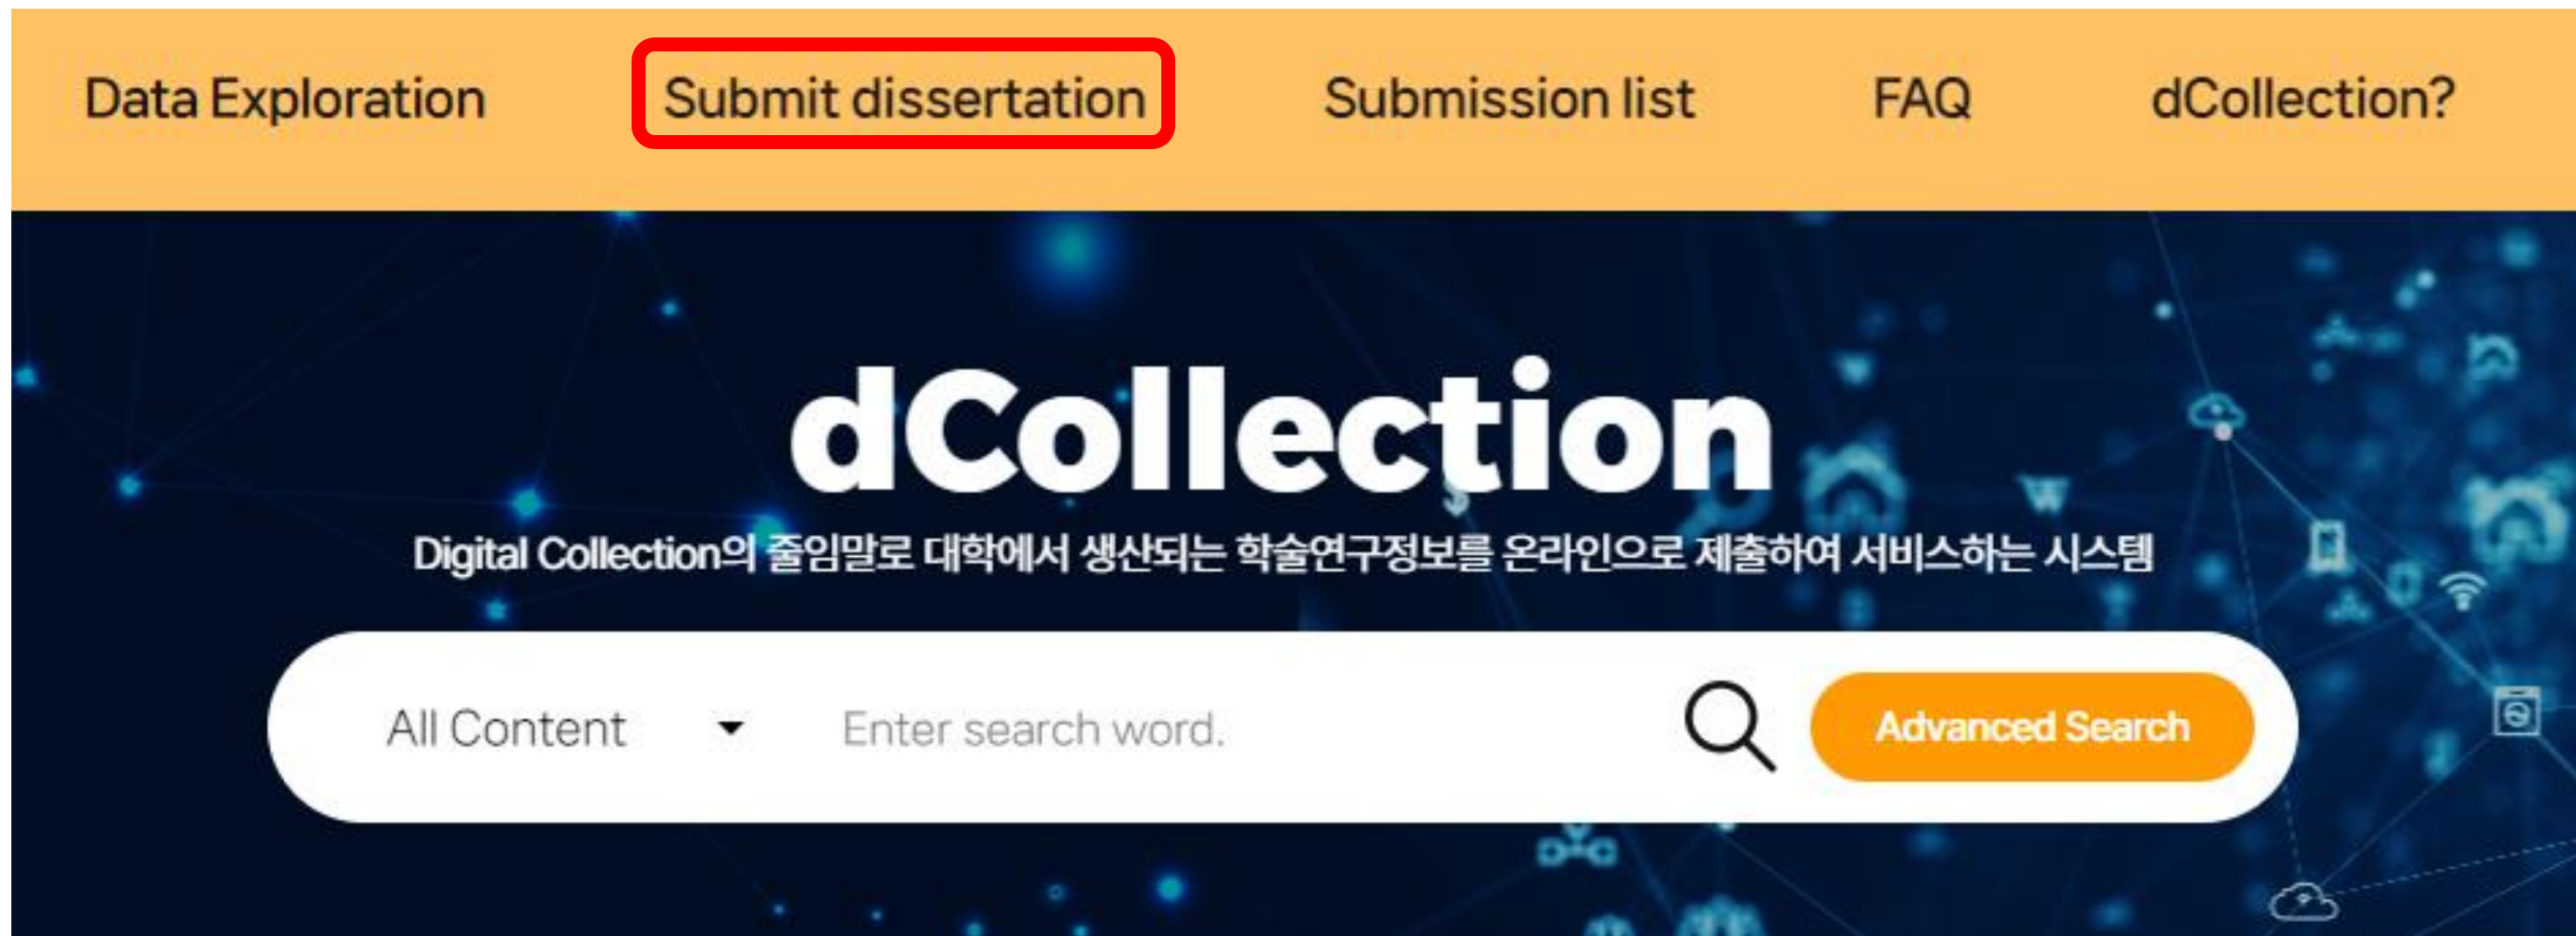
Data Exploration Submit dissertation Submission list FAQ dCollection?

dCollection

Digital Collection의 줄임말로 대학에서 생산되는 학술연구정보를 온라인으로 제출하여 서비스하는 시스템

All Content

Enter search word.

Advanced Search